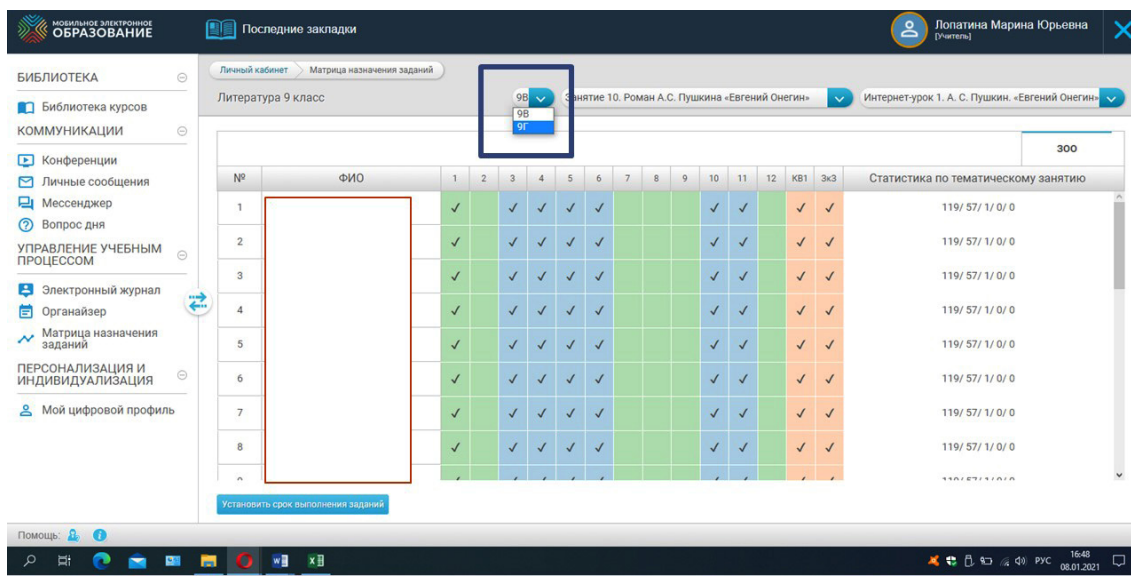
МОБИЛЬНОЕ ЭЛЕКТРОННОЕ ОБРАЗОВАНИЕ

Последние закладки

Лопатина Марина Юрьевна
[Учитель]

БИБЛИОТЕКА
Библиотека курсов
КОММУНИКАЦИИ
Конференции
Личные сообщения
Мессенджер
Вопрос дня
УПРАВЛЕНИЕ УЧЕБНЫМ ПРОЦЕССОМ
Электронный журнал
Органайзер
Матрица назначения заданий
ПЕРСОНАЛИЗАЦИЯ И ИНДИВИДУАЛИЗАЦИЯ
Мой цифровой профиль

Личный кабинет > Матрица назначения заданий

Литература 9 класс

9В
9В
9Г

Занятие 10. Роман А.С. Пушкина «Евгений Онегин»

Интернет-урок 1. А. С. Пушкин. «Евгений Онегин»

300

| № | ФИО | 1 | 2 | 3 | 4 | 5 | 6 | 7 | 8 | 9 | 10 | 11 | 12 | КВ1 | Зк3 | Статистика по тематическому занятию |
|---|---|---|---|---|---|---|---|---|---|---|---|---|---|---|---|---|
| 1 | | ✓ | | ✓ | ✓ | ✓ | ✓ | | | | ✓ | ✓ | | ✓ | ✓ | 119/ 57/ 1/ 0/ 0 |
| 2 | | ✓ | | ✓ | ✓ | ✓ | ✓ | | | | ✓ | ✓ | | ✓ | ✓ | 119/ 57/ 1/ 0/ 0 |
| 3 | | ✓ | | ✓ | ✓ | ✓ | ✓ | | | | ✓ | ✓ | | ✓ | ✓ | 119/ 57/ 1/ 0/ 0 |
| 4 | | ✓ | | ✓ | ✓ | ✓ | ✓ | | | | ✓ | ✓ | | ✓ | ✓ | 119/ 57/ 1/ 0/ 0 |
| 5 | | ✓ | | ✓ | ✓ | ✓ | ✓ | | | | ✓ | ✓ | | ✓ | ✓ | 119/ 57/ 1/ 0/ 0 |
| 6 | | ✓ | | ✓ | ✓ | ✓ | ✓ | | | | ✓ | ✓ | | ✓ | ✓ | 119/ 57/ 1/ 0/ 0 |
| 7 | | ✓ | | ✓ | ✓ | ✓ | ✓ | | | | ✓ | ✓ | | ✓ | ✓ | 119/ 57/ 1/ 0/ 0 |
| 8 | | ✓ | | ✓ | ✓ | ✓ | ✓ | | | | ✓ | ✓ | | ✓ | ✓ | 119/ 57/ 1/ 0/ 0 |

Установить срок выполнения заданий

Помощь:

РУС 16:48 08.01.2021